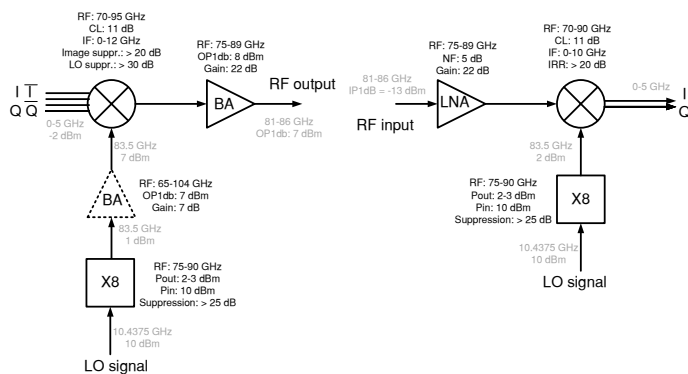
RF: 70-95 GHz
CL: 11 dB
IF: 0-12 GHz
Image suppr.: > 20 dB
LO suppr.: > 30 dB

I $\overline{I}$
Q $\overline{Q}$

0-5 GHz
-2 dBm

RF: 75-89 GHz
OP1db: 8 dBm
Gain: 22 dB

BA

RF output

81-86 GHz
OP1db: 7 dBm

83.5 GHz
7 dBm

BA

RF: 65-104 GHz
OP1db: 7 dBm
Gain: 7 dB

83.5 GHz
1 dBm

X8

RF: 75-90 GHz
Pout: 2-3 dBm
Pin: 10 dBm
Suppression: > 25 dB

10.4375 GHz
10 dBm

LO signal

RF: 75-89 GHz
NF: 5 dB
Gain: 22 dB

81-86 GHz
IP1dB = -13 dBm

RF input

LNA

RF: 70-90 GHz
CL: 11 dB
IF: 0-10 GHz
IRR: > 20 dB

0-5 GHz

I
Q

83.5 GHz
2 dBm

RF: 75-90 GHz
Pout: 2-3 dBm
Pin: 10 dBm
Suppression: > 25 dB

X8

10.4375 GHz
10 dBm

LO signal